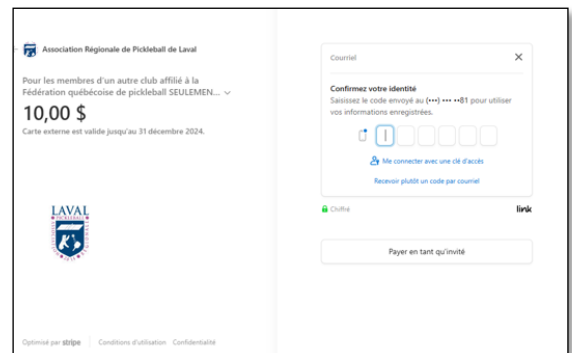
Association Régionale de Pickleball de Laval

Pour les membres d'un autre club affilié à la Fédération québécoise de pickleball SEULEMEN...

10,00 $

Carte externe est valide jusqu'au 31 décembre 2024.

LAVAL
PICKLEBALL

Courriel
×

Confirmez votre identité
Saisissez le code envoyé au (•••) ••• ••81 pour utiliser vos informations enregistrées.

Me connecter avec une clé d'accès

Recevoir plutôt un code par courriel

Chiffré
link

Payer en tant qu'invité

Optimisé par stripe | Conditions d'utilisation Confidentialité